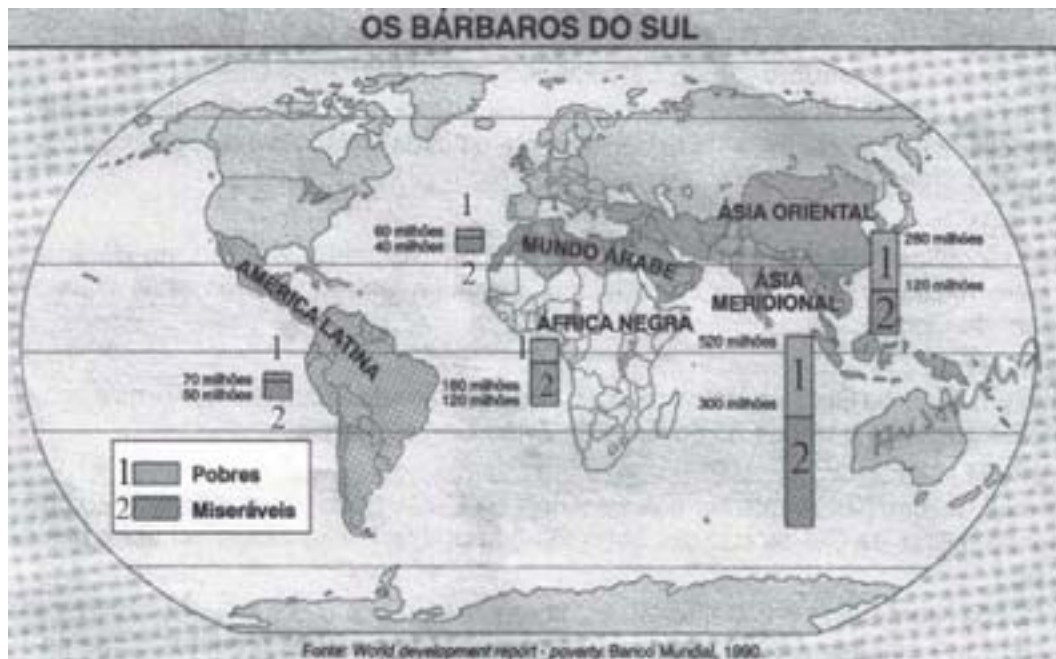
OS BÁRBAROS DO SUL

ÁSIA ORIENTAL

MUNDO ÁRABE

ÁSIA MERIDIONAL

AMÉRICA LATINA

ÁFRICA NEGRA

1
60 milhões
40 milhões
2

280 milhões
1
120 milhões
2

1
70 milhões
50 milhões
2

1
2
180 milhões
120 milhões

520 milhões
1
300 milhões
2

1 Pobres
2 Miseráveis

Fonte: World development report - poverty. Banco Mundial, 1990.